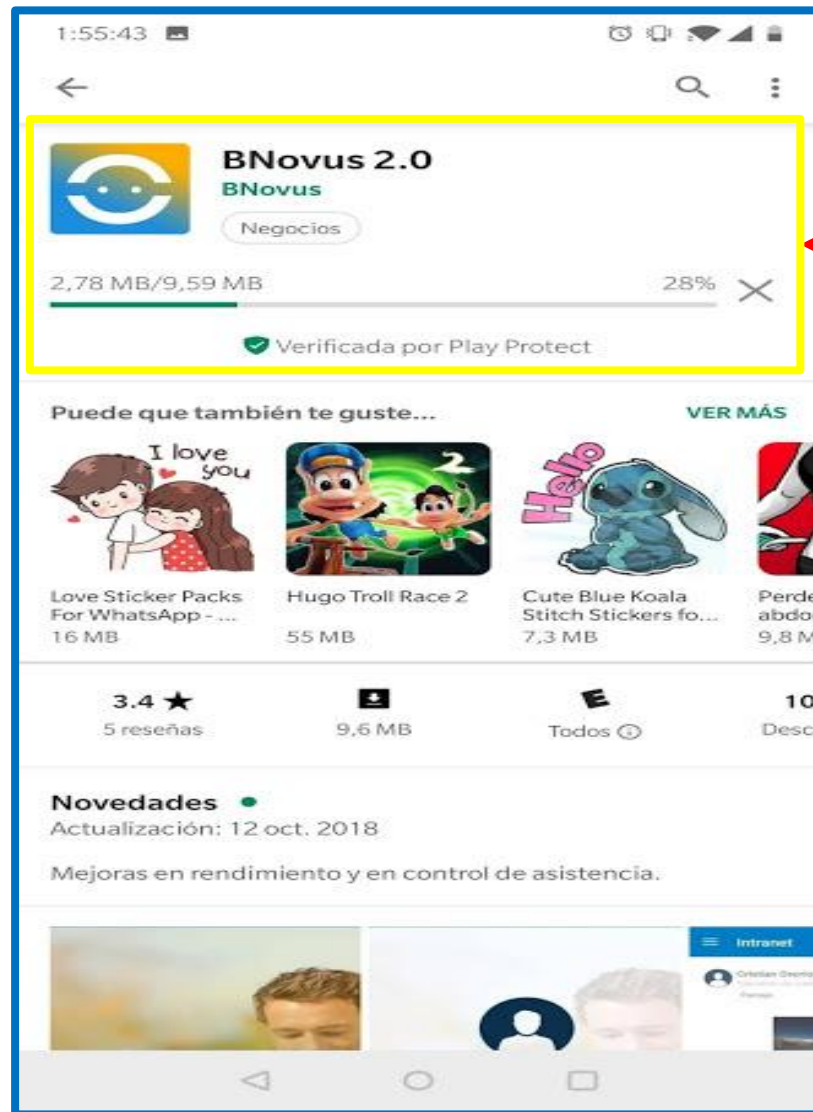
1:55:43

BNovus 2.0
BNovus
Negocios

2,78 MB/9,59 MB 28%

Verificada por Play Protect

Puede que también te guste...
VER MÁS

I love you

Hello

Love Sticker Packs For WhatsApp - ...
16 MB

Hugo Troll Race 2
55 MB

Cute Blue Koala Stitch Stickers fo...
7,3 MB

Perde abdo
9,8 M

3.4 ★
5 reseñas

9,6 MB

E
Todos

10
Desc

Novedades
Actualización: 12 oct. 2018

Mejoras en rendimiento y en control de asistencia.

Intranet
Cristian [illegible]